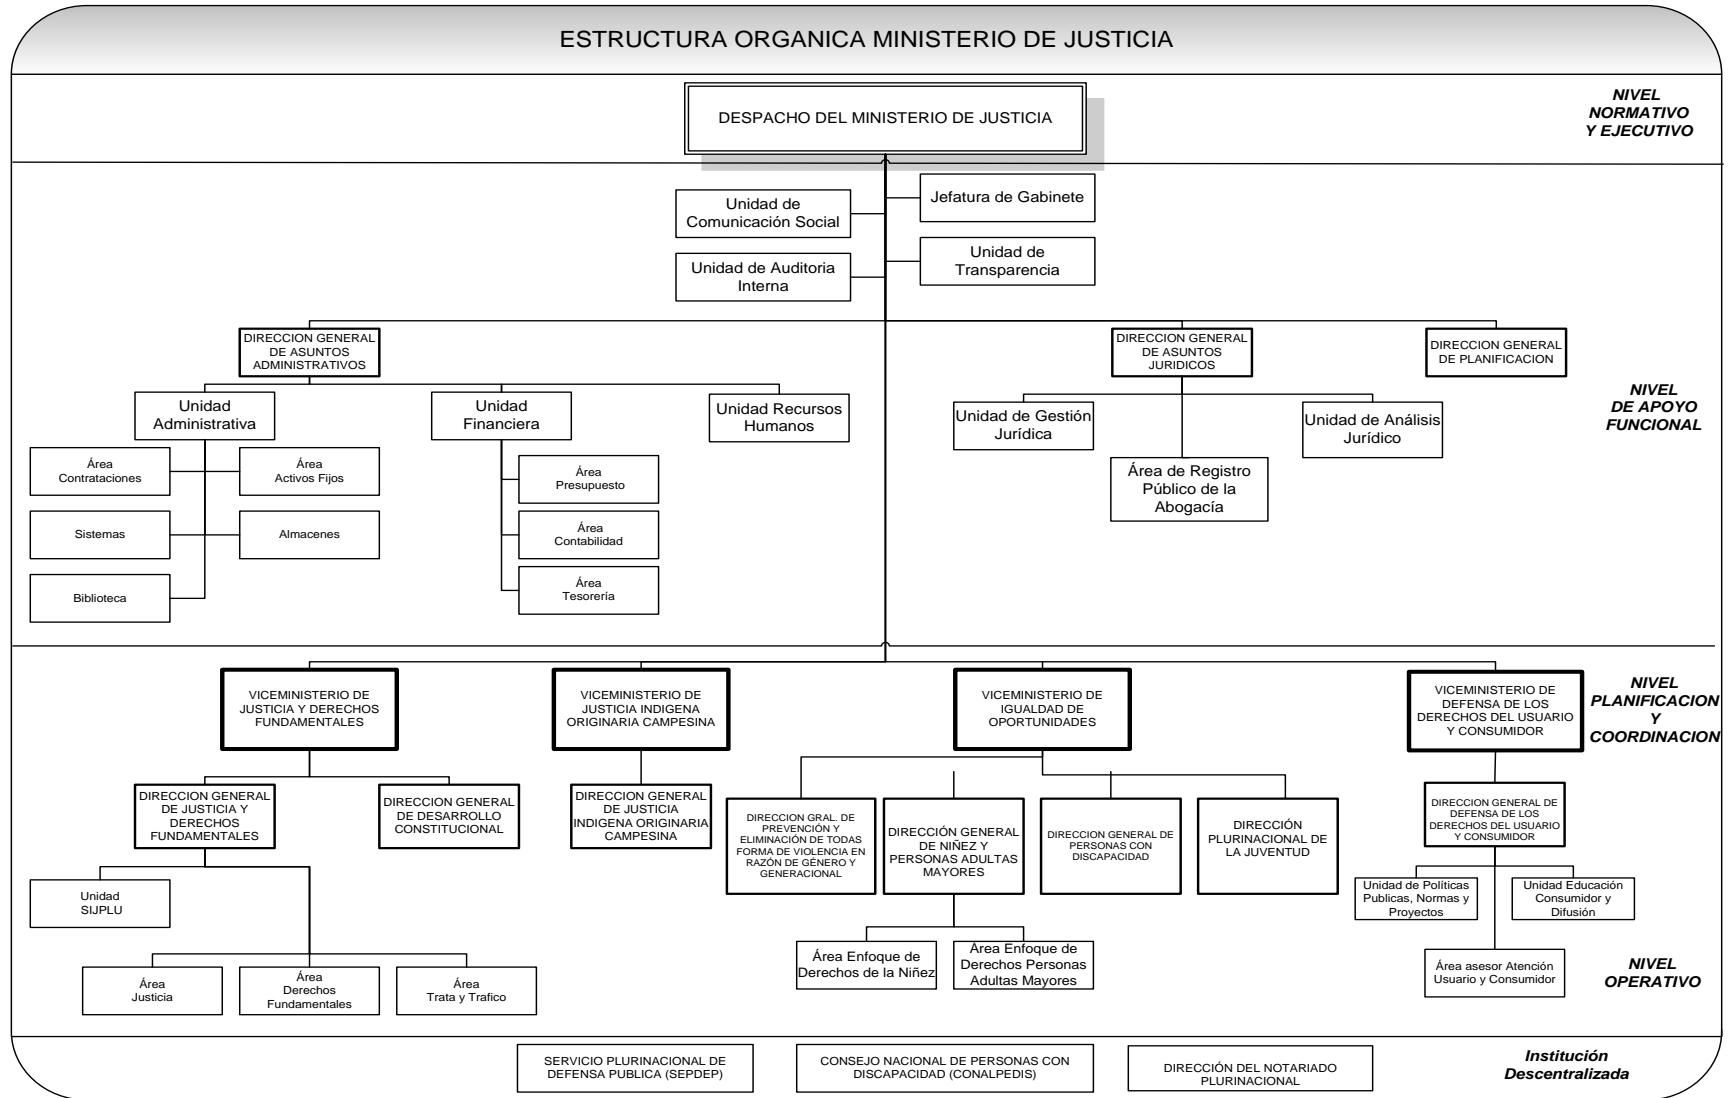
ESTRUCTURA ORGANICA MINISTERIO DE JUSTICIA

NIVEL NORMATIVO Y EJECUTIVO

DESPACHO DEL MINISTERIO DE JUSTICIA

Unidad de Comunicación Social

Jefatura de Gabinete

Unidad de Auditoria Interna

Unidad de Transparencia

NIVEL DE APOYO FUNCIONAL

DIRECCION GENERAL DE ASUNTOS ADMINISTRATIVOS

Unidad Administrativa

Área Contrataciones

Área Activos Fijos

Sistemas

Almacenes

Biblioteca

Unidad Financiera

Área Presupuesto

Área Contabilidad

Área Tesorería

Unidad Recursos Humanos

DIRECCION GENERAL DE ASUNTOS JURIDICOS

Unidad de Gestión Jurídica

Área de Registro Público de la Abogacía

Unidad de Análisis Jurídico

DIRECCION GENERAL DE PLANIFICACION

NIVEL PLANIFICACION Y COORDINACION

VICEMINISTERIO DE JUSTICIA Y DERECHOS FUNDAMENTALES

DIRECCION GENERAL DE JUSTICIA Y DERECHOS FUNDAMENTALES

DIRECCION GENERAL DE DESARROLLO CONSTITUCIONAL

Unidad SIJPLU

Área Justicia

Área Derechos Fundamentales

Área Trata y Trafico

VICEMINISTERIO DE JUSTICIA INDIGENA ORIGINARIA CAMPESINA

DIRECCION GENERAL DE JUSTICIA INDIGENA ORIGINARIA CAMPESINA

VICEMINISTERIO DE IGUALDAD DE OPORTUNIDADES

DIRECCION GRAL. DE PREVENCIÓN Y ELIMINACIÓN DE TODAS FORMA DE VIOLENCIA EN RAZÓN DE GÉNERO Y GENERACIONAL

DIRECCIÓN GENERAL DE NIÑEZ Y PERSONAS ADULTAS MAYORES

DIRECCION GENERAL DE PERSONAS CON DISCAPACIDAD

DIRECCIÓN PLURINACIONAL DE LA JUVENTUD

Área Enfoque de Derechos de la Niñez

Área Enfoque de Derechos Personas Adultas Mayores

VICEMINISTERIO DE DEFENSA DE LOS DERECHOS DEL USUARIO Y CONSUMIDOR

DIRECCION GENERAL DE DEFENSA DE LOS DERECHOS DEL USUARIO Y CONSUMIDOR

Unidad de Políticas Publicas, Normas y Proyectos

Unidad Educación Consumidor y Difusión

Área asesor Atención Usuario y Consumidor

NIVEL OPERATIVO

SERVICIO PLURINACIONAL DE DEFENSA PUBLICA (SEPDEP)

CONSEJO NACIONAL DE PERSONAS CON DISCAPACIDAD (CONALPEDIS)

DIRECCIÓN DEL NOTARIADO PLURINACIONAL

Institución Descentralizada